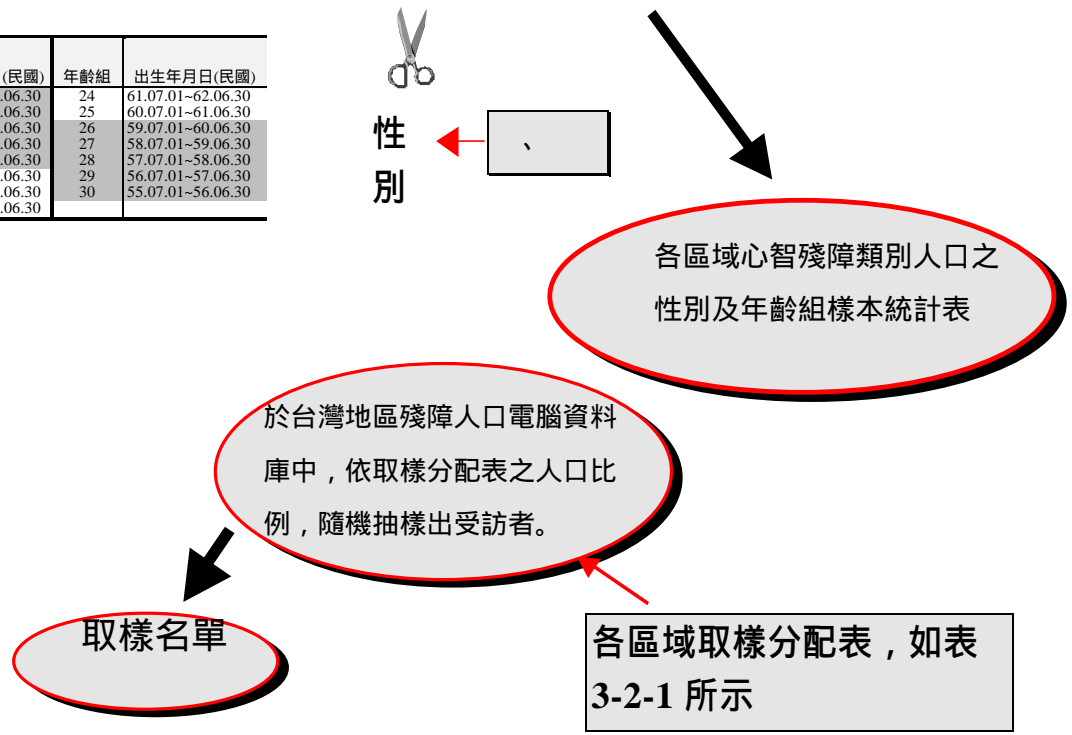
| (民國) | 年齡組 | 出生年月日(民國) |
|---|---|---|
| .06.30 | 24 | 61.07.01~62.06.30 |
| .06.30 | 25 | 60.07.01~61.06.30 |
| .06.30 | 26 | 59.07.01~60.06.30 |
| .06.30 | 27 | 58.07.01~59.06.30 |
| .06.30 | 28 | 57.07.01~58.06.30 |
| .06.30 | 29 | 56.07.01~57.06.30 |
| .06.30 | 30 | 55.07.01~56.06.30 |
| .06.30 | | |

性別

、

各區域心智殘障類別人口之性別及年齡組樣本統計表

於台灣地區殘障人口電腦資料庫中，依取樣分配表之人口比例，隨機抽樣出受訪者。

取樣名單

各區域取樣分配表，如表 3-2-1 所示